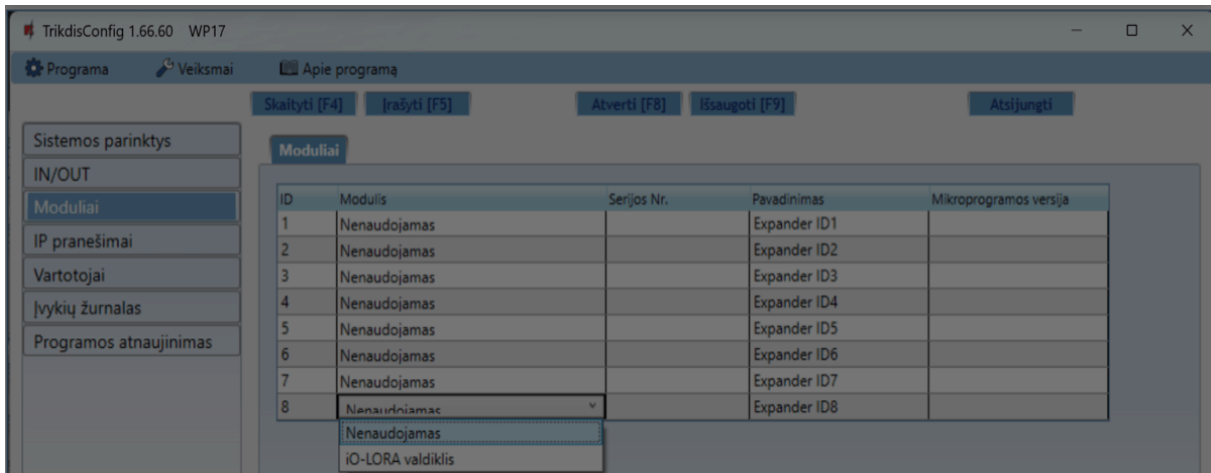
TrikdisConfig 1.66.60 WP17

Programa
Veiksmai
Apie programą

Skaityti [F4]
Įrašyti [F5]
Atverti [F8]
Išsaugoti [F9]
Atsijungti

Sistemos parinktys
IN/OUT
Moduliai
IP pranešimai
Vartotojai
Įvykių žurnalas
Programos atnaujinimas

Moduliai

| ID | Modulis | Serijos Nr. | Pavadinimas | Mikroprogramos versija |
|---|---|---|---|---|
| 1 | Nenaudojamas | | Expander ID1 | |
| 2 | Nenaudojamas | | Expander ID2 | |
| 3 | Nenaudojamas | | Expander ID3 | |
| 4 | Nenaudojamas | | Expander ID4 | |
| 5 | Nenaudojamas | | Expander ID5 | |
| 6 | Nenaudojamas | | Expander ID6 | |
| 7 | Nenaudojamas | | Expander ID7 | |
| 8 | Nenaudojamas | | Expander ID8 | |

Nenaudojamas
iO-LORA valdiklis